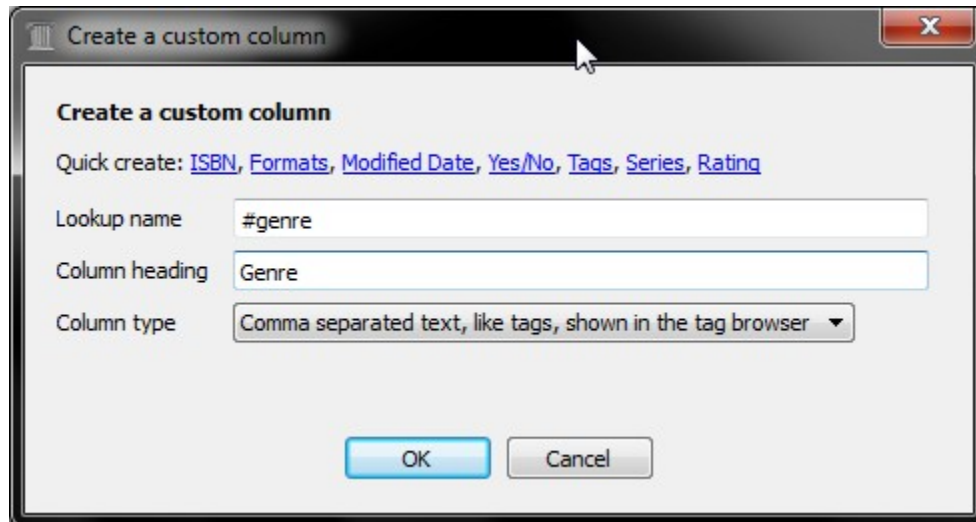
Create a custom column

Create a custom column

Quick create: ISBN, Formats, Modified Date, Yes/No, Tags, Series, Rating

Lookup name #genre

Column heading Genre

Column type Comma separated text, like tags, shown in the tag browser

OK Cancel